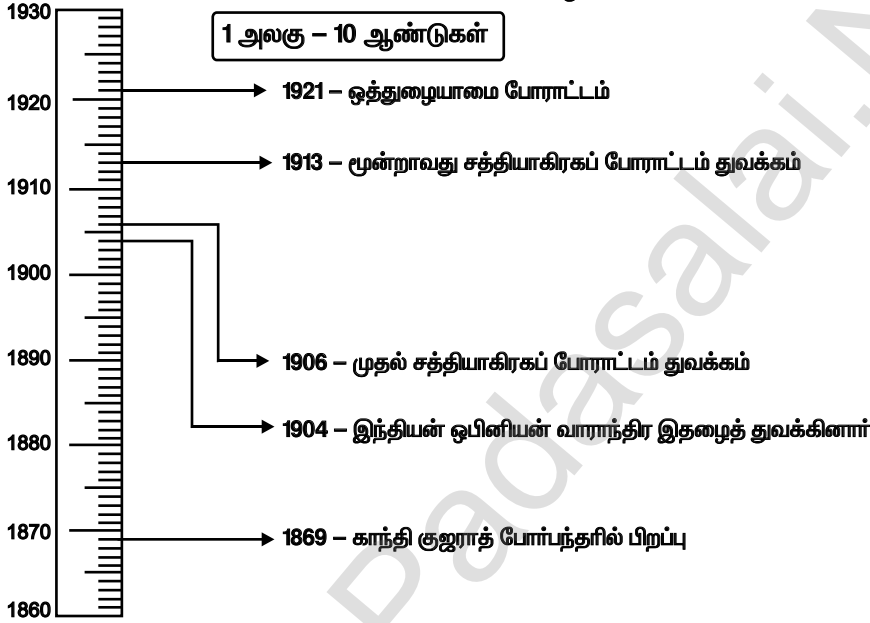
1 அலகு – 10 ஆண்டுகள்

1930
1920
1910
1900
1890
1880
1870
1860

1921 – ஒத்துழையாமை போராட்டம்

1913 – மூன்றாவது சத்தியாகிரகப் போராட்டம் துவக்கம்

1906 – முதல் சத்தியாகிரகப் போராட்டம் துவக்கம்

1904 – இந்தியன் ஒபினியன் வாராந்திர இதழைத் துவக்கினார்

1869 – காந்தி குஜராத் போர்பந்தரில் பிறப்பு